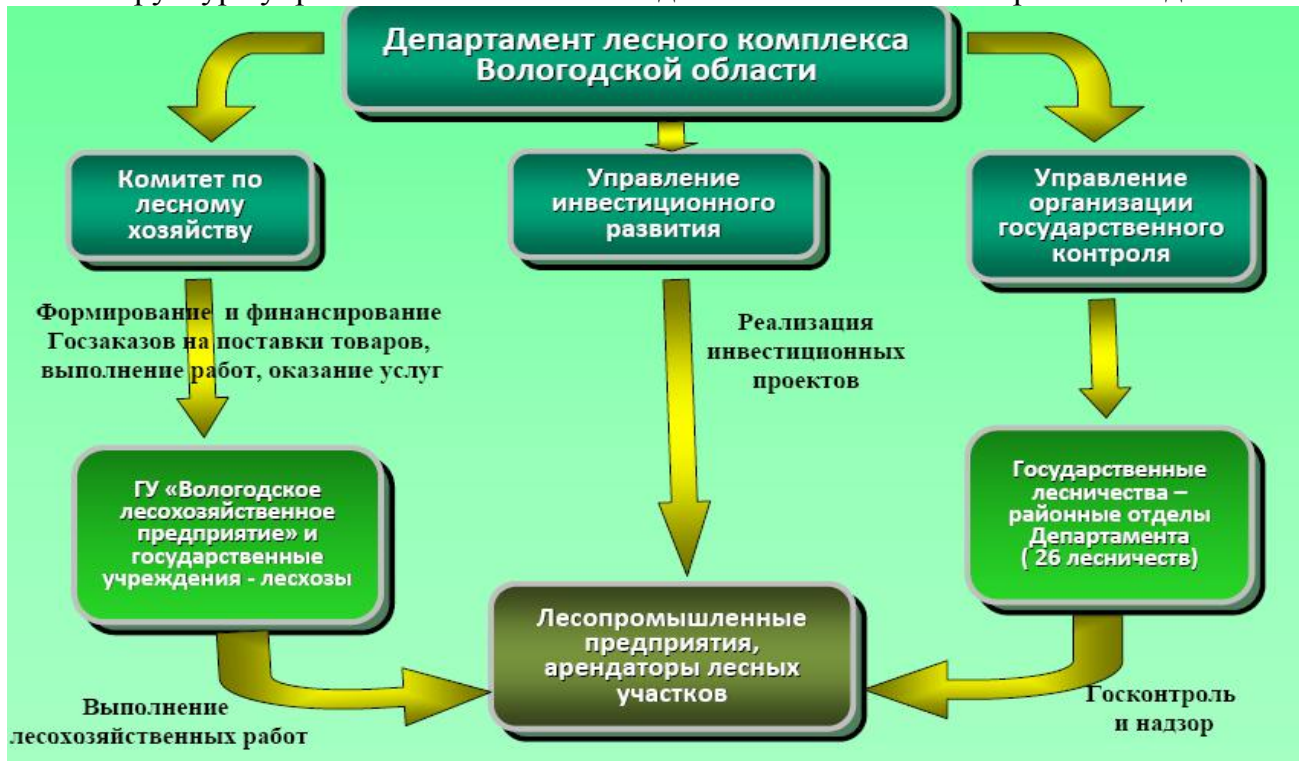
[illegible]

Департамент лесного комплекса Вологодской области

Комитет по лесному хозяйству

Управление инвестиционного развития

Управление организации государственного контроля

Формирование и финансирование Госзаказов на поставки товаров, выполнение работ, оказание услуг

Реализация инвестиционных проектов

ГУ «Вологодское лесохозяйственное предприятие» и государственные учреждения - лесхозы

Государственные лесничества – районные отделы Департамента ( 26 лесничеств)

Лесопромышленные предприятия, арендаторы лесных участков

Выполнение лесохозяйственных работ

Госконтроль и надзор